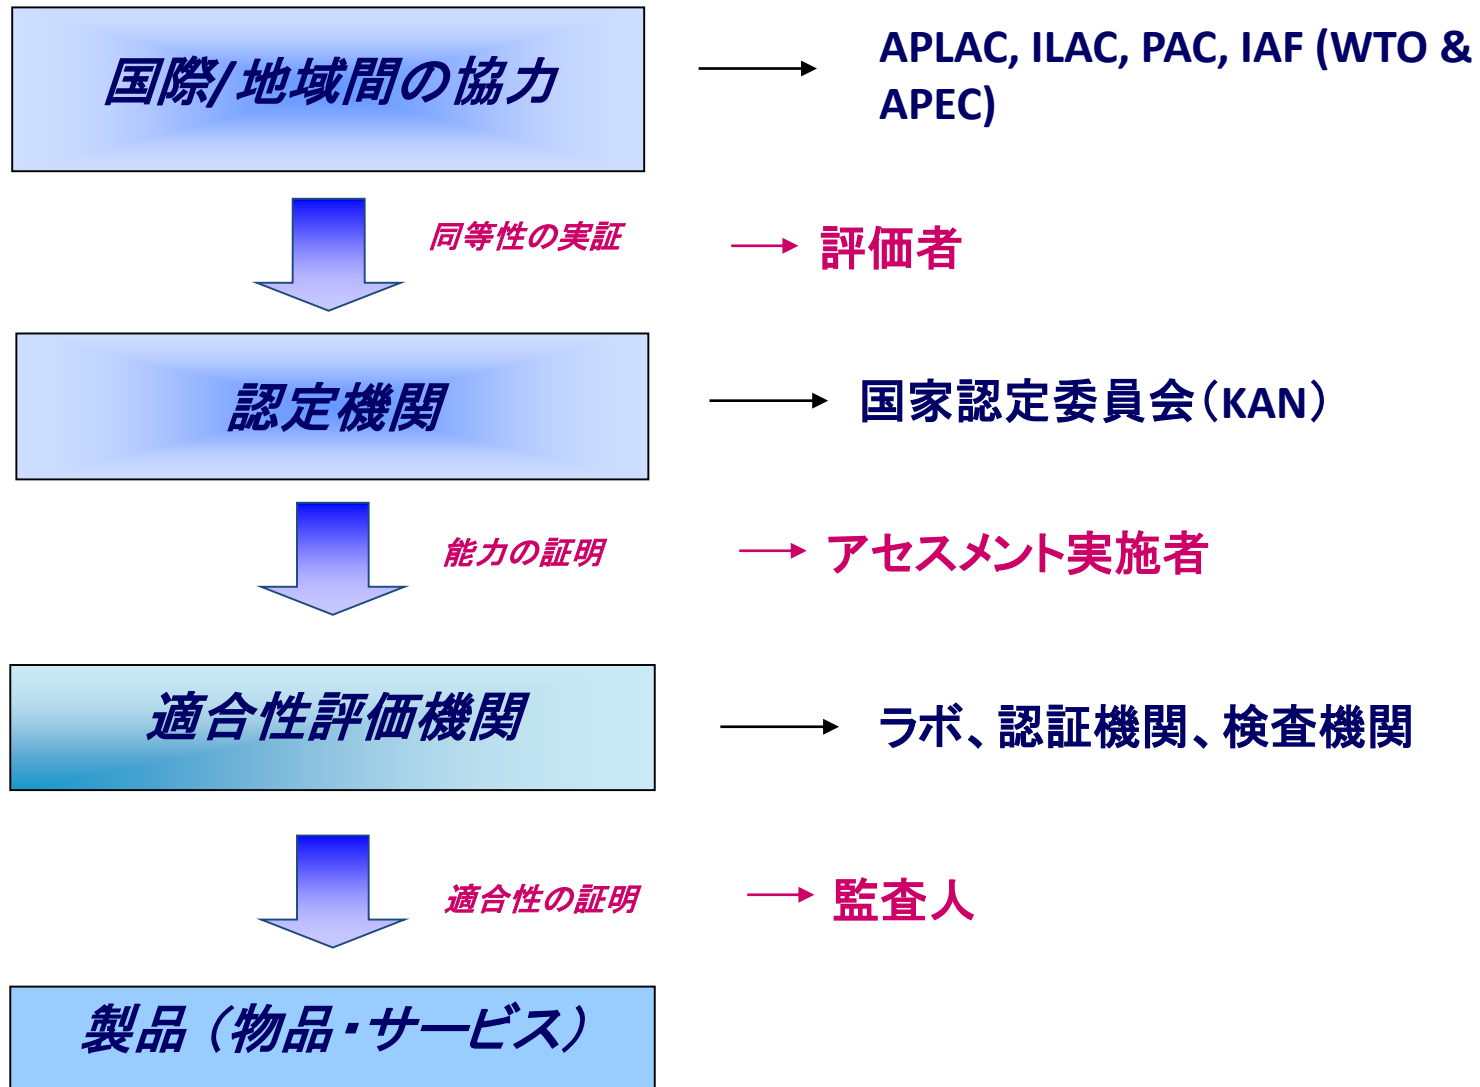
国際/地域間の協力

APLAC, ILAC, PAC, IAF (WTO & APEC)

同等性の実証

評価者

認定機関

国家認定委員会（KAN）

能力の証明

アセスメント実施者

適合性評価機関

ラボ、認証機関、検査機関

適合性の証明

監査人

製品（物品・サービス）